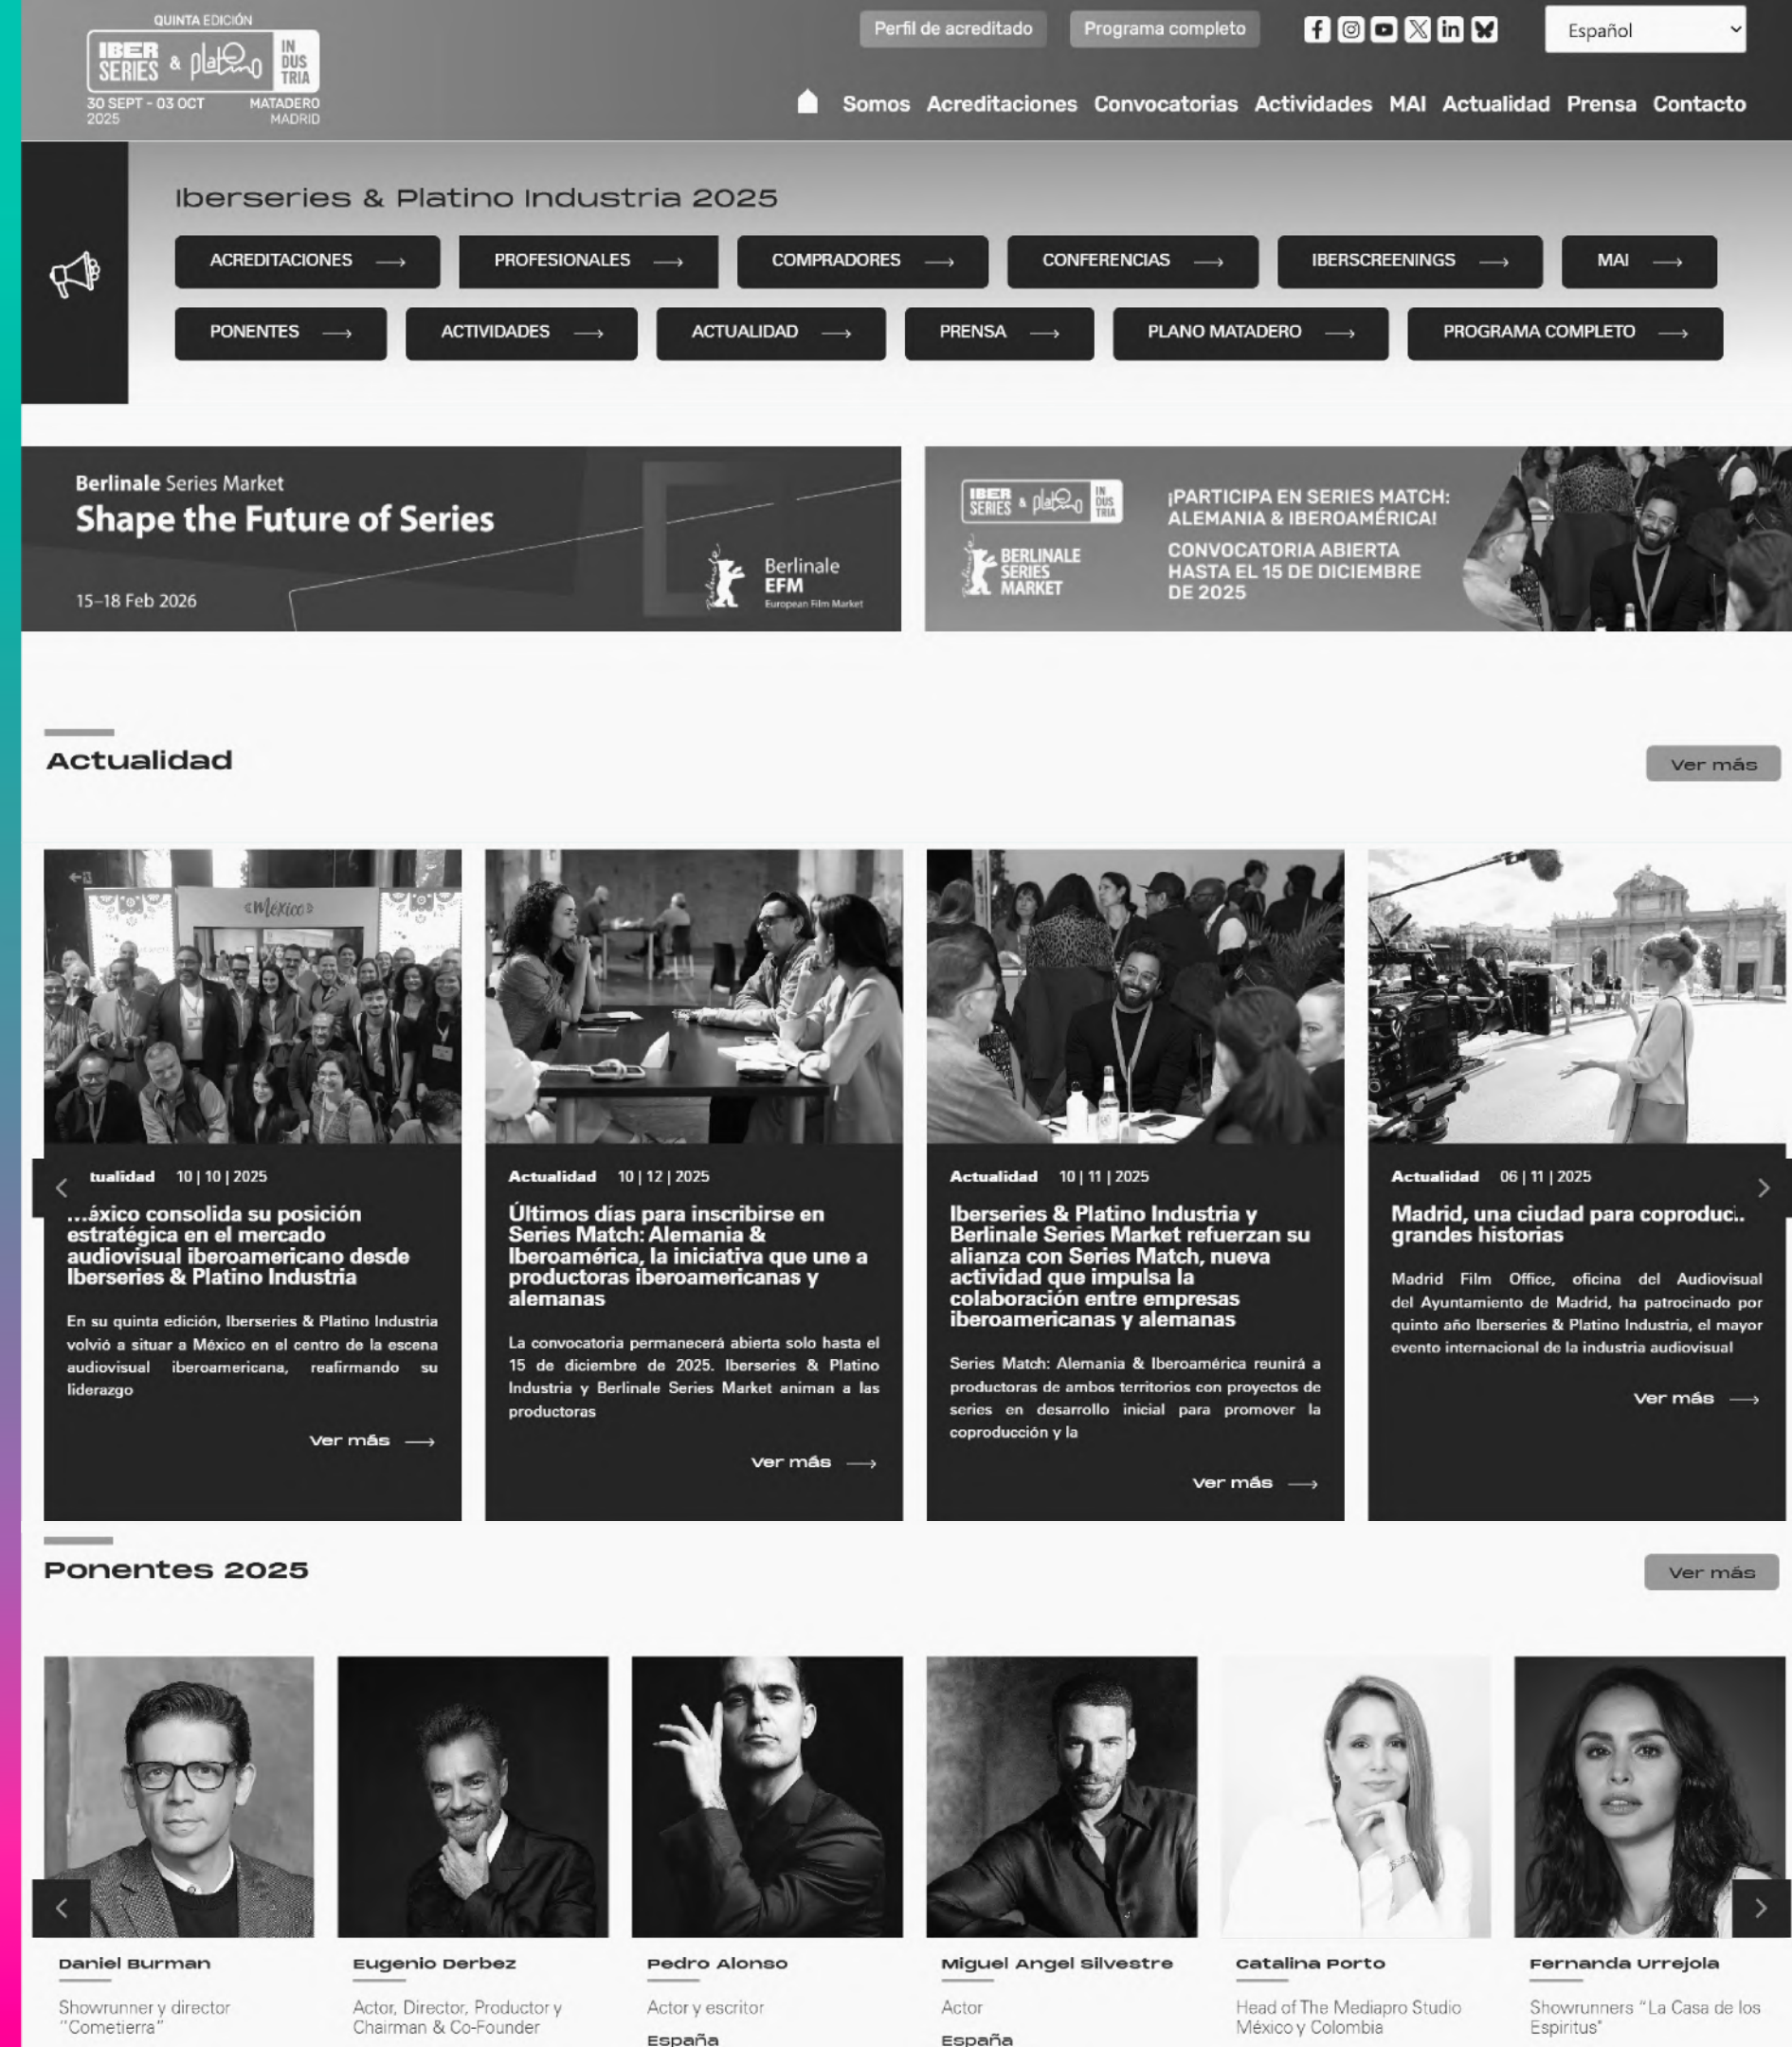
QUINTA EDICIÓN
IBER SERIES & platino INDUSTRIA
30 SEPT - 03 OCT 2025
MATADERO MADRID

Perfil de acreditado
Programa completo
Español

Somos Acreditaciones Convocatorias Actividades MAI Actualidad Prensa Contacto

Iberseries & Platino Industria 2025

ACREDITACIONES ⟶
PROFESIONALES ⟶
COMPRADORES ⟶
CONFERENCIAS ⟶
IBERSCREENINGS ⟶
MAI ⟶
PONENTES ⟶
ACTIVIDADES ⟶
ACTUALIDAD ⟶
PRENSA ⟶
PLANO MATADERO ⟶
PROGRAMA COMPLETO ⟶

Berlinale Series Market
Shape the Future of Series
15–18 Feb 2026
Berlinale EFM European Film Market

IBER SERIES & platino INDUSTRIA
BERLINALE SERIES MARKET
¡PARTICIPA EN SERIES MATCH: ALEMANIA & IBEROAMÉRICA!
CONVOCATORIA ABIERTA HASTA EL 15 DE DICIEMBRE DE 2025

Actualidad
Ver más

tualidad 10 | 10 | 2025
...éxico consolida su posición estratégica en el mercado audiovisual iberoamericano desde Iberseries & Platino Industria
En su quinta edición, Iberseries & Platino Industria volvió a situar a México en el centro de la escena audiovisual iberoamericana, reafirmando su liderazgo
Ver más ⟶

Actualidad 10 | 12 | 2025
Últimos días para inscribirse en Series Match: Alemania & Iberoamérica, la iniciativa que une a productoras iberoamericanas y alemanas
La convocatoria permanecerá abierta solo hasta el 15 de diciembre de 2025. Iberseries & Platino Industria y Berlinale Series Market animan a las productoras
Ver más ⟶

Actualidad 10 | 11 | 2025
Iberseries & Platino Industria y Berlinale Series Market refuerzan su alianza con Series Match, nueva actividad que impulsa la colaboración entre empresas iberoamericanas y alemanas
Series Match: Alemania & Iberoamérica reunirá a productoras de ambos territorios con proyectos de series en desarrollo inicial para promover la coproducción y la
Ver más ⟶

Actualidad 06 | 11 | 2025
Madrid, una ciudad para coproduc.. grandes historias
Madrid Film Office, oficina del Audiovisual del Ayuntamiento de Madrid, ha patrocinado por quinto año Iberseries & Platino Industria, el mayor evento internacional de la industria audiovisual
Ver más ⟶

Ponentes 2025
Ver más

Daniel Burman
Showrunner y director "Cometierra"

Eugenio Derbez
Actor, Director, Productor y Chairman & Co-Founder

Pedro Alonso
Actor y escritor
España

Miguel Angel Silvestre
Actor
España

Catalina Porto
Head of The Mediapro Studio México y Colombia

Fernanda Urrejola
Showrunners "La Casa de los Espiritus"